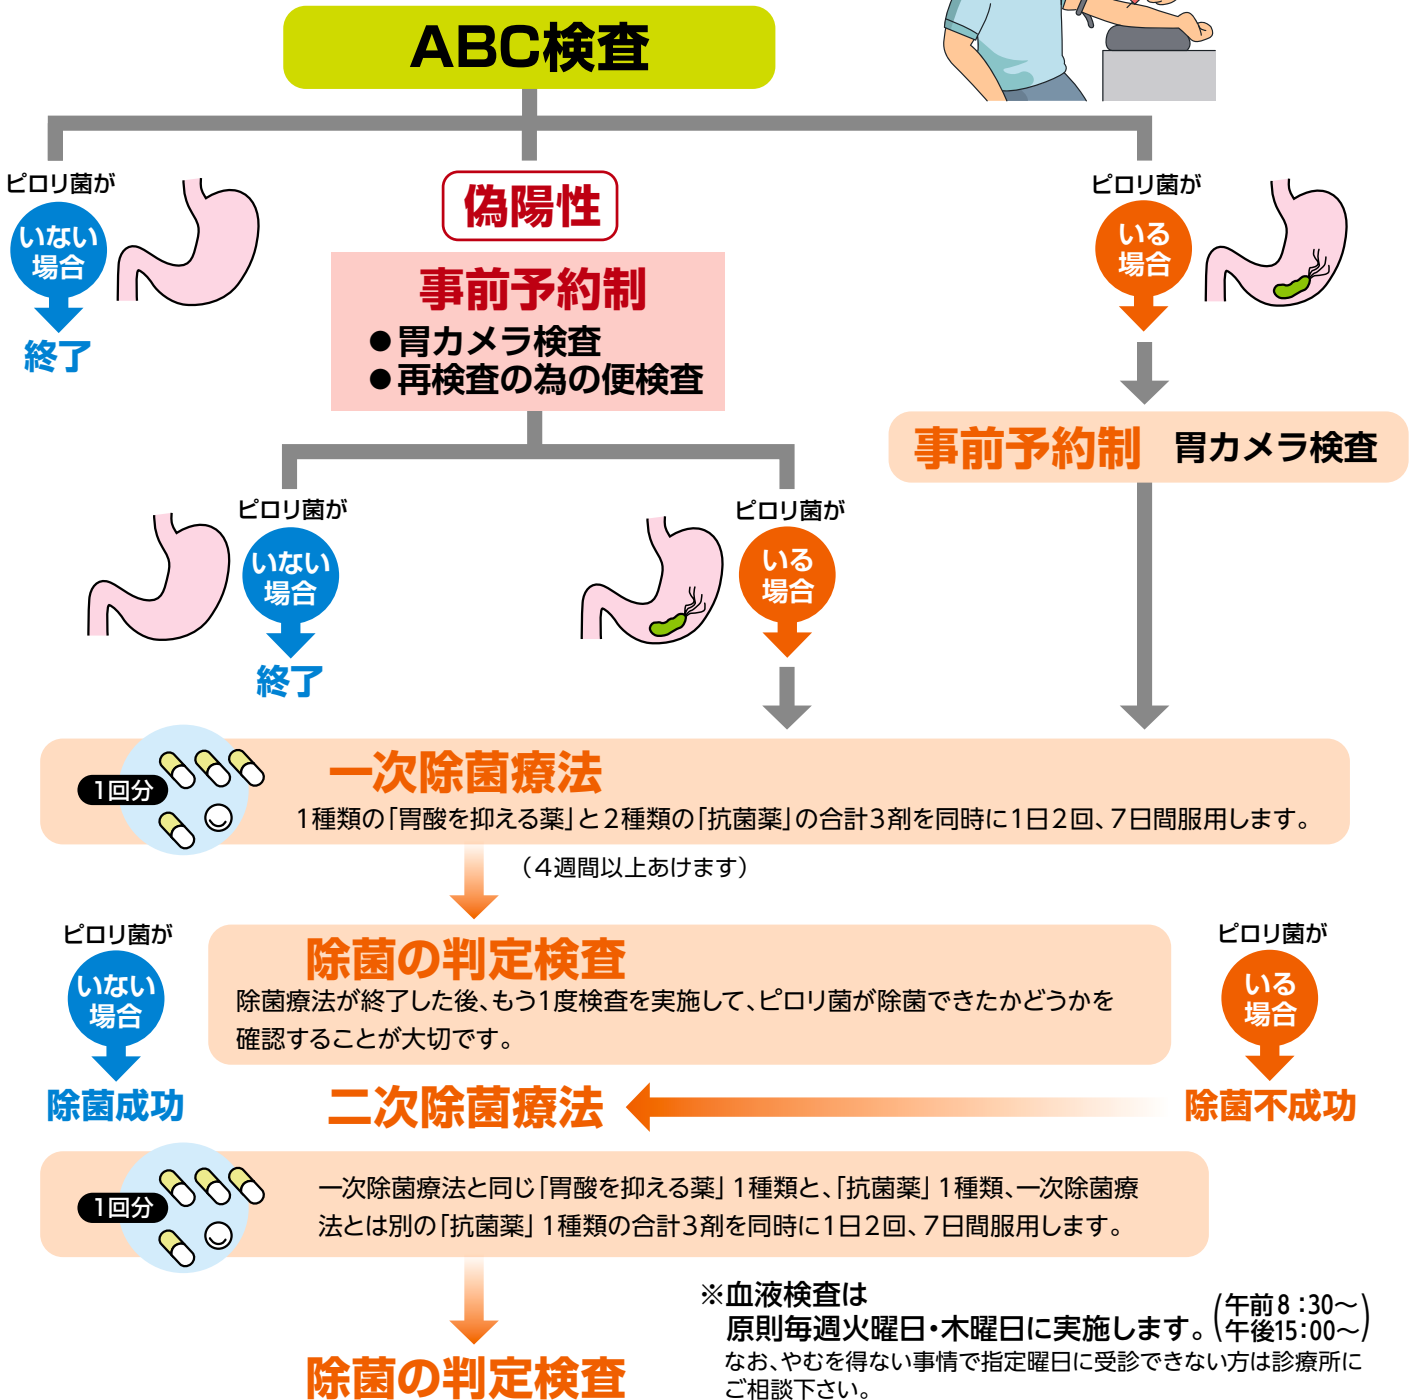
ABC検査

ピロリ菌が
いない場合
終了

偽陽性

事前予約制
●胃カメラ検査
●再検査の為の便検査

ピロリ菌が
いる場合

事前予約制　胃カメラ検査

ピロリ菌が
いない場合
終了

ピロリ菌が
いる場合

1回分
一次除菌療法
1種類の「胃酸を抑える薬」と2種類の「抗菌薬」の合計3剤を同時に1日2回、7日間服用します。

（4週間以上あけます）

ピロリ菌が
いない場合
除菌成功

除菌の判定検査
除菌療法が終了した後、もう1度検査を実施して、ピロリ菌が除菌できたかどうかを確認することが大切です。

ピロリ菌が
いる場合
除菌不成功

二次除菌療法

1回分
一次除菌療法と同じ「胃酸を抑える薬」1種類と、「抗菌薬」1種類、一次除菌療法とは別の「抗菌薬」1種類の合計3剤を同時に1日2回、7日間服用します。

除菌の判定検査

※血液検査は
原則毎週火曜日・木曜日に実施します。(午前8：30〜 午後15：00〜)
なお、やむを得ない事情で指定曜日に受診できない方は診療所にご相談下さい。